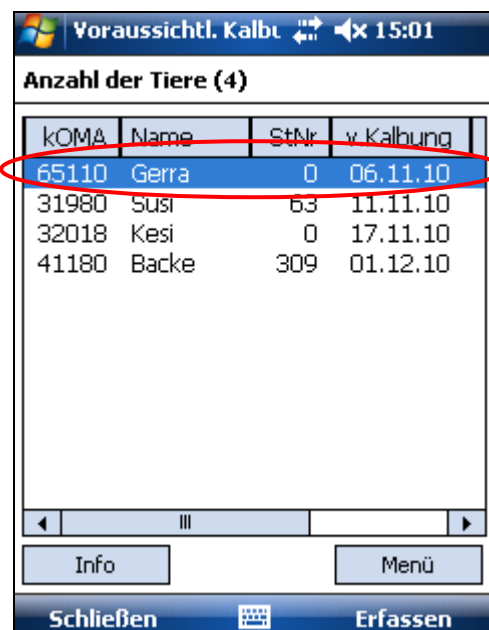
Voraussichtl. Kalbu 15:01

Anzahl der Tiere (4)

| kOMA | Name | StNr | v.Kalbung |
|---|---|---|---|
| 65110 | Gerra | 0 | 06.11.10 |
| 31980 | Susi | 63 | 11.11.10 |
| 32018 | Kesi | 0 | 17.11.10 |
| 41180 | Backe | 309 | 01.12.10 |

Info

Menü

Schließen

Erfassen